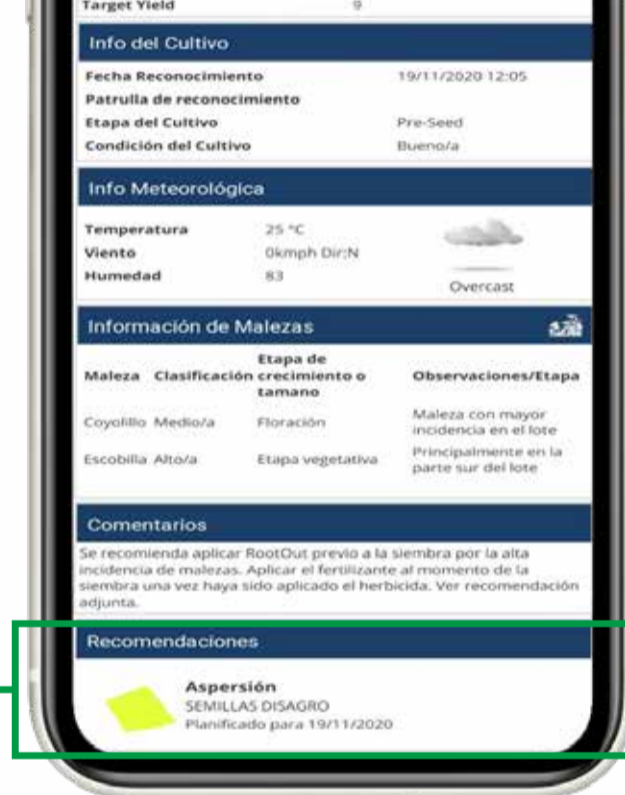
Target Yield 9

Info del Cultivo

| | |
|---|---|
| Fecha Reconocimiento | 19/11/2020 12:05 |
| Patrulla de reconocimiento | |
| Etapa del Cultivo | Pre-Seed |
| Condición del Cultivo | Bueno/a |

Info Meteorológica

| | |
|---|---|
| Temperatura | 25 °C |
| Viento | 0kmph Dir:N |
| Humedad | 83 |

Overcast

Información de Malezas

| Maleza | Clasificacion | Etapa de crecimiento o tamano | Observaciones/Etapa |
|---|---|---|---|
| Coyolillo | Medio/a | Floración | Maleza con mayor incidencia en el lote |
| Escobilla | Alto/a | Etapa vegetativa | Principalmente en la parte sur del lote |

Comentarios

Se recomienda aplicar RootOut previo a la siembra por la alta incidencia de malezas. Aplicar el fertilizante al momento de la siembra una vez haya sido aplicado el herbicida. Ver recomendación adjunta.

Recomendaciones

Aspersión
SEMILLAS DISAGRO
Planificado para 19/11/2020